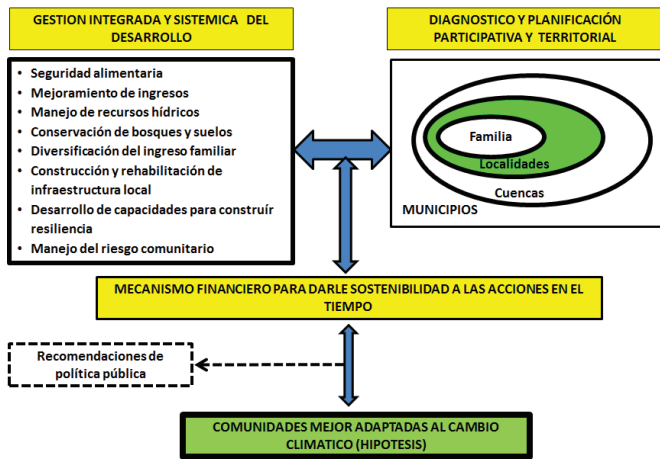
GESTION INTEGRADA Y SISTEMICA DEL DESARROLLO

DIAGNOSTICO Y PLANIFICACIÓN PARTICIPATIVA Y TERRITORIAL

- Seguridad alimentaria
- Mejoramiento de ingresos
- Manejo de recursos hídricos
- Conservación de bosques y suelos
- Diversificación del ingreso familiar
- Construcción y rehabilitación de infraestructura local
- Desarrollo de capacidades para construír resiliencia
- Manejo del riesgo comunitario

Familia

Localidades

Cuencas

MUNICIPIOS

MECANISMO FINANCIERO PARA DARLE SOSTENIBILIDAD A LAS ACCIONES EN EL TIEMPO

Recomendaciones de política pública

COMUNIDADES MEJOR ADAPTADAS AL CAMBIO CLIMATICO (HIPOTESIS)